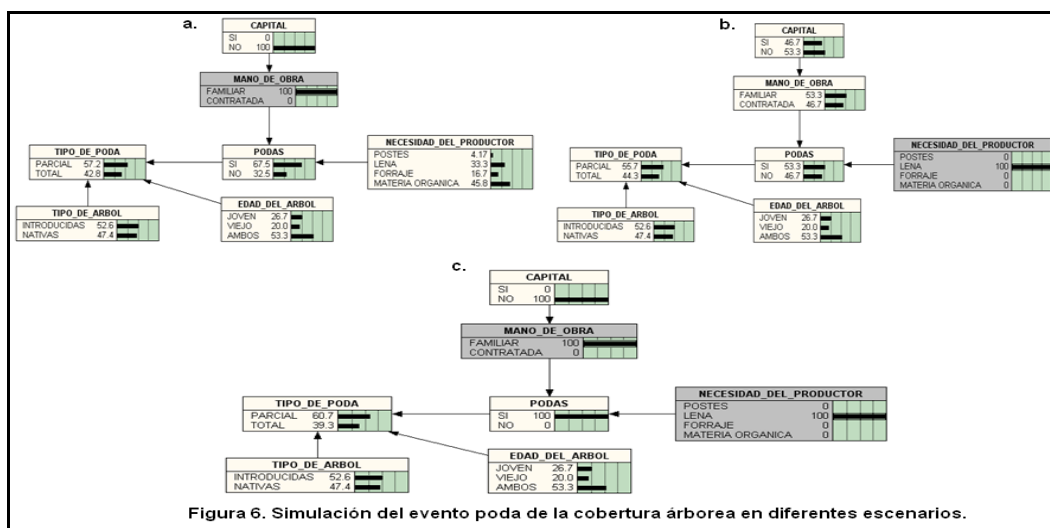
a.

| CAPITAL | |
|---|---|
| SI | 0 |
| NO | 100 |

| MANO_DE_OBRA | |
|---|---|
| FAMILIAR | 100 |
| CONTRATADA | 0 |

| TIPO_DE_PODA | |
|---|---|
| PARCIAL | 57.2 |
| TOTAL | 42.8 |

| PODAS | |
|---|---|
| SI | 67.5 |
| NO | 32.5 |

| NECESIDAD_DEL_PRODUCTOR | |
|---|---|
| POSTES | 4.17 |
| LENA | 33.3 |
| FORRAJE | 16.7 |
| MATERIA ORGANICA | 45.8 |

| TIPO_DE_ARBOL | |
|---|---|
| INTRODUCIDAS | 52.6 |
| NATIVAS | 47.4 |

| EDAD_DEL_ARBOL | |
|---|---|
| JOVEN | 26.7 |
| VIEJO | 20.0 |
| AMBOS | 53.3 |

b.

| CAPITAL | |
|---|---|
| SI | 46.7 |
| NO | 53.3 |

| MANO_DE_OBRA | |
|---|---|
| FAMILIAR | 53.3 |
| CONTRATADA | 46.7 |

| TIPO_DE_PODA | |
|---|---|
| PARCIAL | 55.7 |
| TOTAL | 44.3 |

| PODAS | |
|---|---|
| SI | 53.3 |
| NO | 46.7 |

| NECESIDAD_DEL_PRODUCTOR | |
|---|---|
| POSTES | 0 |
| LENA | 100 |
| FORRAJE | 0 |
| MATERIA ORGANICA | 0 |

| TIPO_DE_ARBOL | |
|---|---|
| INTRODUCIDAS | 52.6 |
| NATIVAS | 47.4 |

| EDAD_DEL_ARBOL | |
|---|---|
| JOVEN | 26.7 |
| VIEJO | 20.0 |
| AMBOS | 53.3 |

c.

| CAPITAL | |
|---|---|
| SI | 0 |
| NO | 100 |

| MANO_DE_OBRA | |
|---|---|
| FAMILIAR | 100 |
| CONTRATADA | 0 |

| TIPO_DE_PODA | |
|---|---|
| PARCIAL | 60.7 |
| TOTAL | 39.3 |

| PODAS | |
|---|---|
| SI | 100 |
| NO | 0 |

| NECESIDAD_DEL_PRODUCTOR | |
|---|---|
| POSTES | 0 |
| LENA | 100 |
| FORRAJE | 0 |
| MATERIA ORGANICA | 0 |

| TIPO_DE_ARBOL | |
|---|---|
| INTRODUCIDAS | 52.6 |
| NATIVAS | 47.4 |

| EDAD_DEL_ARBOL | |
|---|---|
| JOVEN | 26.7 |
| VIEJO | 20.0 |
| AMBOS | 53.3 |

Figura 6. Simulación del evento poda de la cobertura árborea en diferentes escenarios.